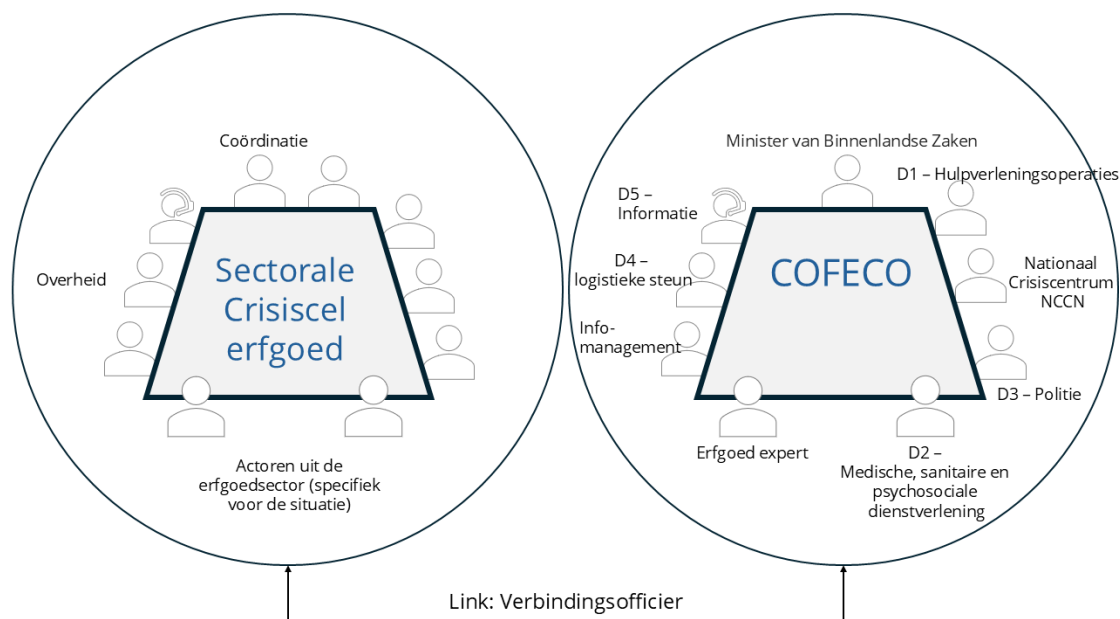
Coördinatie

Overheid

Sectorale Crisiscel erfgoed

Actoren uit de erfgoedsector (specifiek voor de situatie)

Minister van Binnenlandse Zaken

D1 – Hulpverleningsoperaties

D5 – Informatie

D4 – logistieke steun

Nationaal Crisiscentrum NCCN

COFECO

Info-management

D3 – Politie

Erfgoed expert

D2 – Medische, sanitaire en psychosociale dienstverlening

Link: Verbindingsofficier